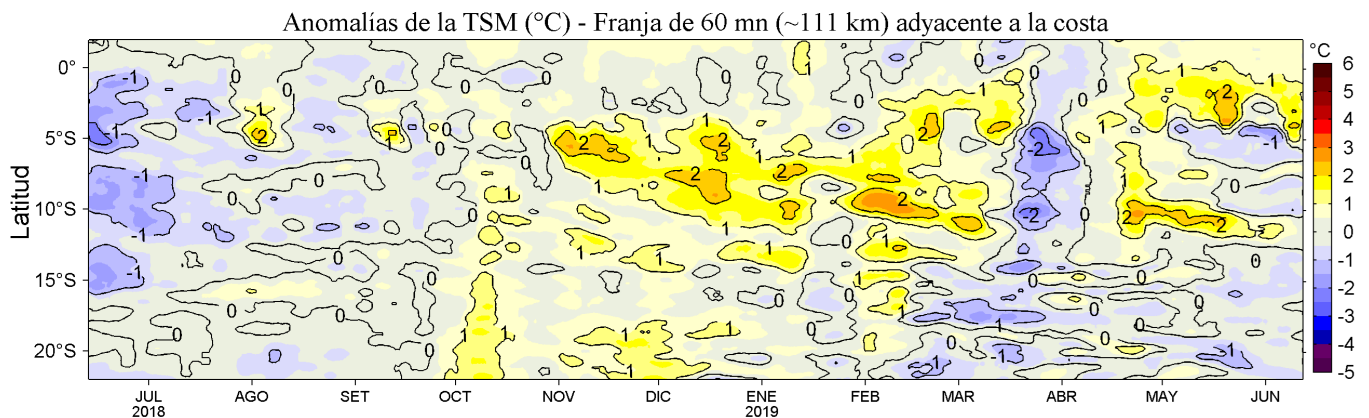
Anomalías de la TSM (°C) - Franja de 60 mn (~111 km) adyacente a la costa

Latitud

0°
5°S
10°S
15°S
20°S

JUL
2018
AGO
SET
OCT
NOV
DIC
ENE
2019
FEB
MAR
ABR
MAY
JUN

°C
6
5
4
3
2
1
0
-1
-2
-3
-4
-5

-1
-1
-1
-1
-1
1
2
0
0
1
0
0
0
0
0
0
1
1
1
0
2
1
2
2
1
1
1
1
1
1
2
2
1
1
1
1
1
2
1
-2
-2
-1
1
1
2
2
-1
0
0
1
0
-1
-1
0
-1
-1